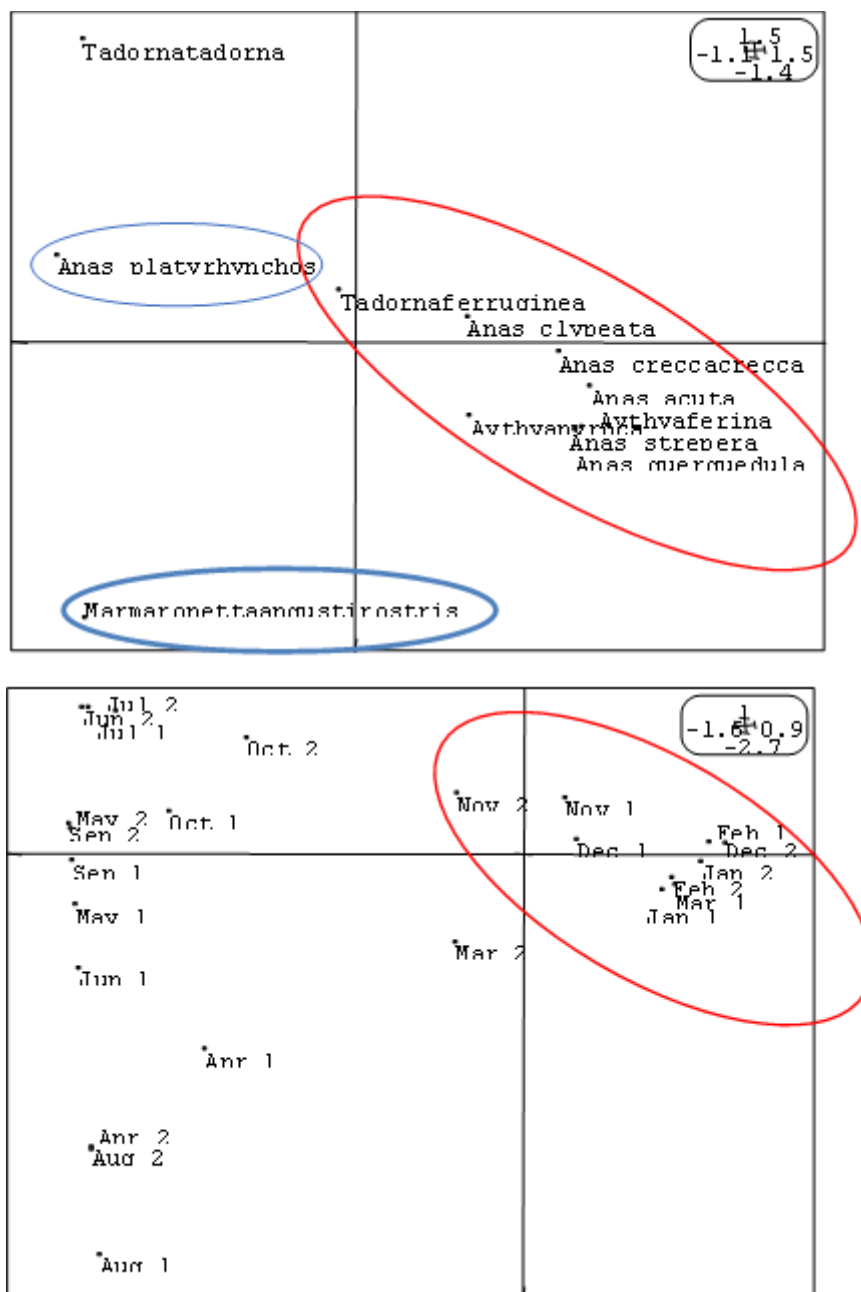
Tadornatadorna

1.5
-1.1
1.5
-1.4

Anas platyrhynchos

Tadornaferruginea
Anas clypeata
Anas creccacrecca
Anas acuta
Aythyaferina
Aythyanyroca
Anas strepera
Anas querquedula

Marmaronettaangustirostris

Jul 2
Jun 2
Jul 1
Oct 2

1
-1.6
0.9
-2.7

May 2
Oct 1
Sep 2
Nov 2
Nov 1
Feb 1
Dec 1
Dec 2
Sep 1
Jan 2
Feb 2
Mar 1
May 1
Jan 1
Mar 2
Jun 1
Apr 1
Apr 2
Aug 2
Aug 1